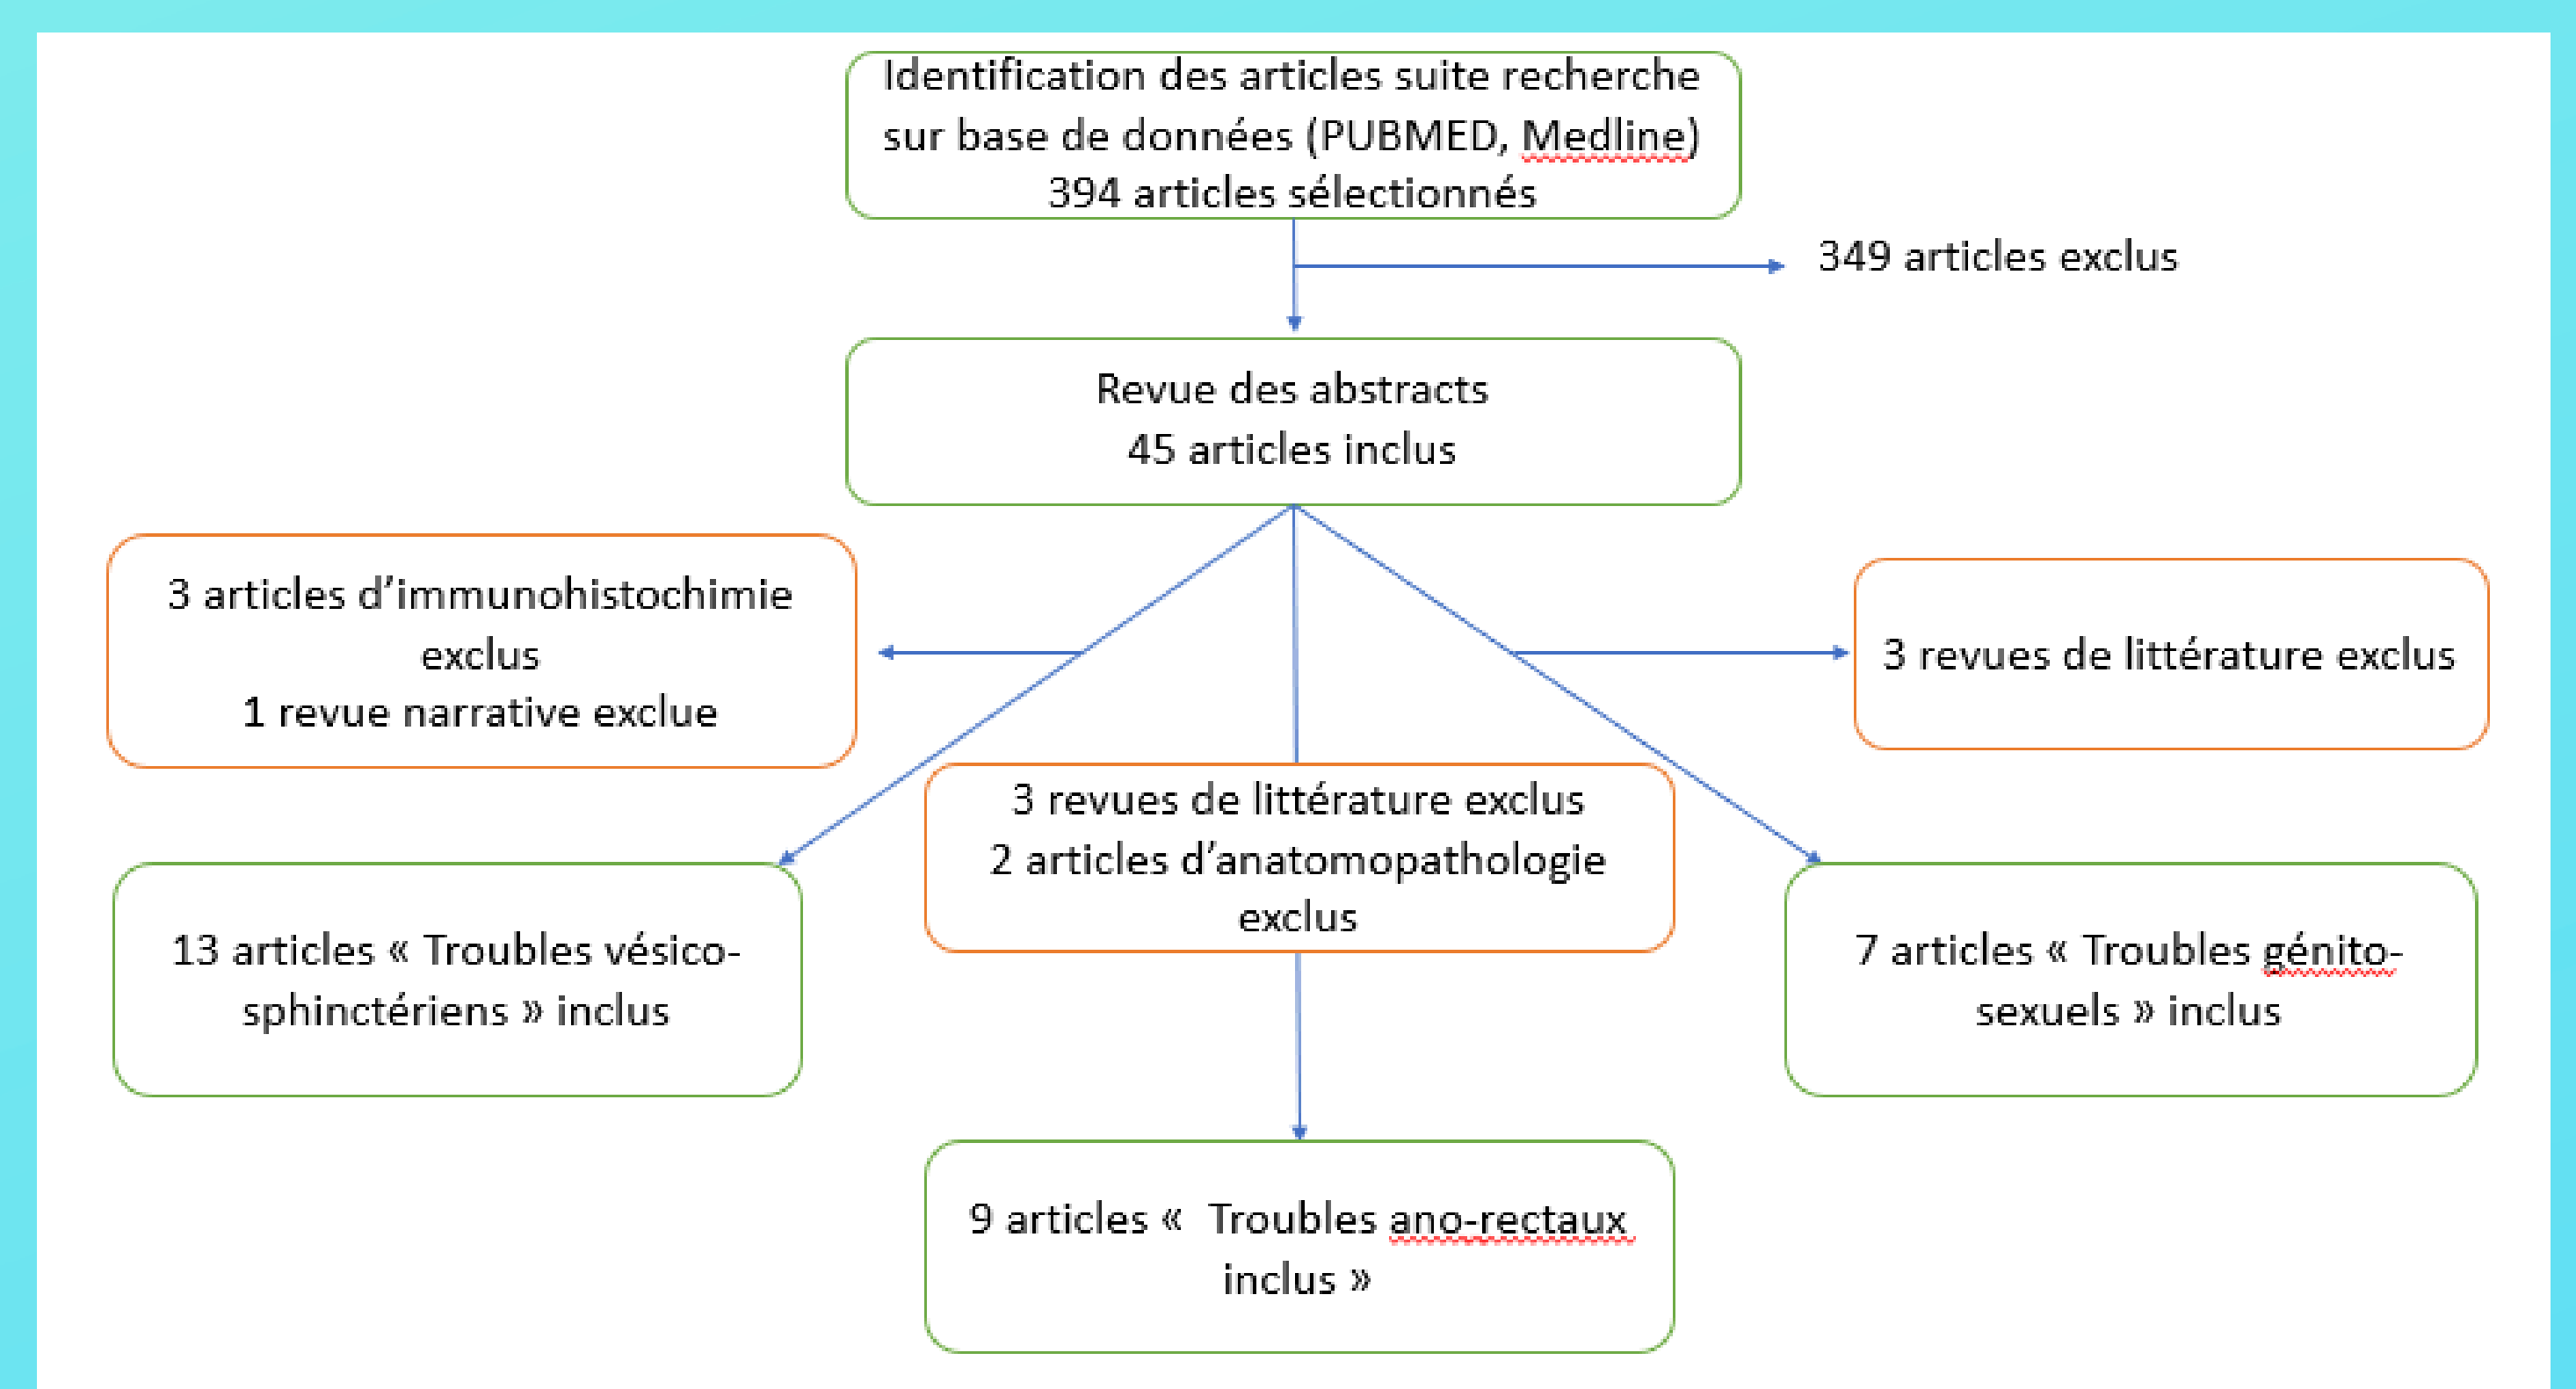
Identification des articles suite recherche sur base de données (PUBMED, Medline)
394 articles sélectionnés

349 articles exclus

Revue des abstracts
45 articles inclus

3 articles d'immunohistochimie exclus
1 revue narrative exclue

3 revues de littérature exclus

3 revues de littérature exclus
2 articles d'anatomopathologie exclus

13 articles « Troubles vésico-sphinctériens » inclus

7 articles « Troubles génito-sexuels » inclus

9 articles « Troubles ano-rectaux inclus »